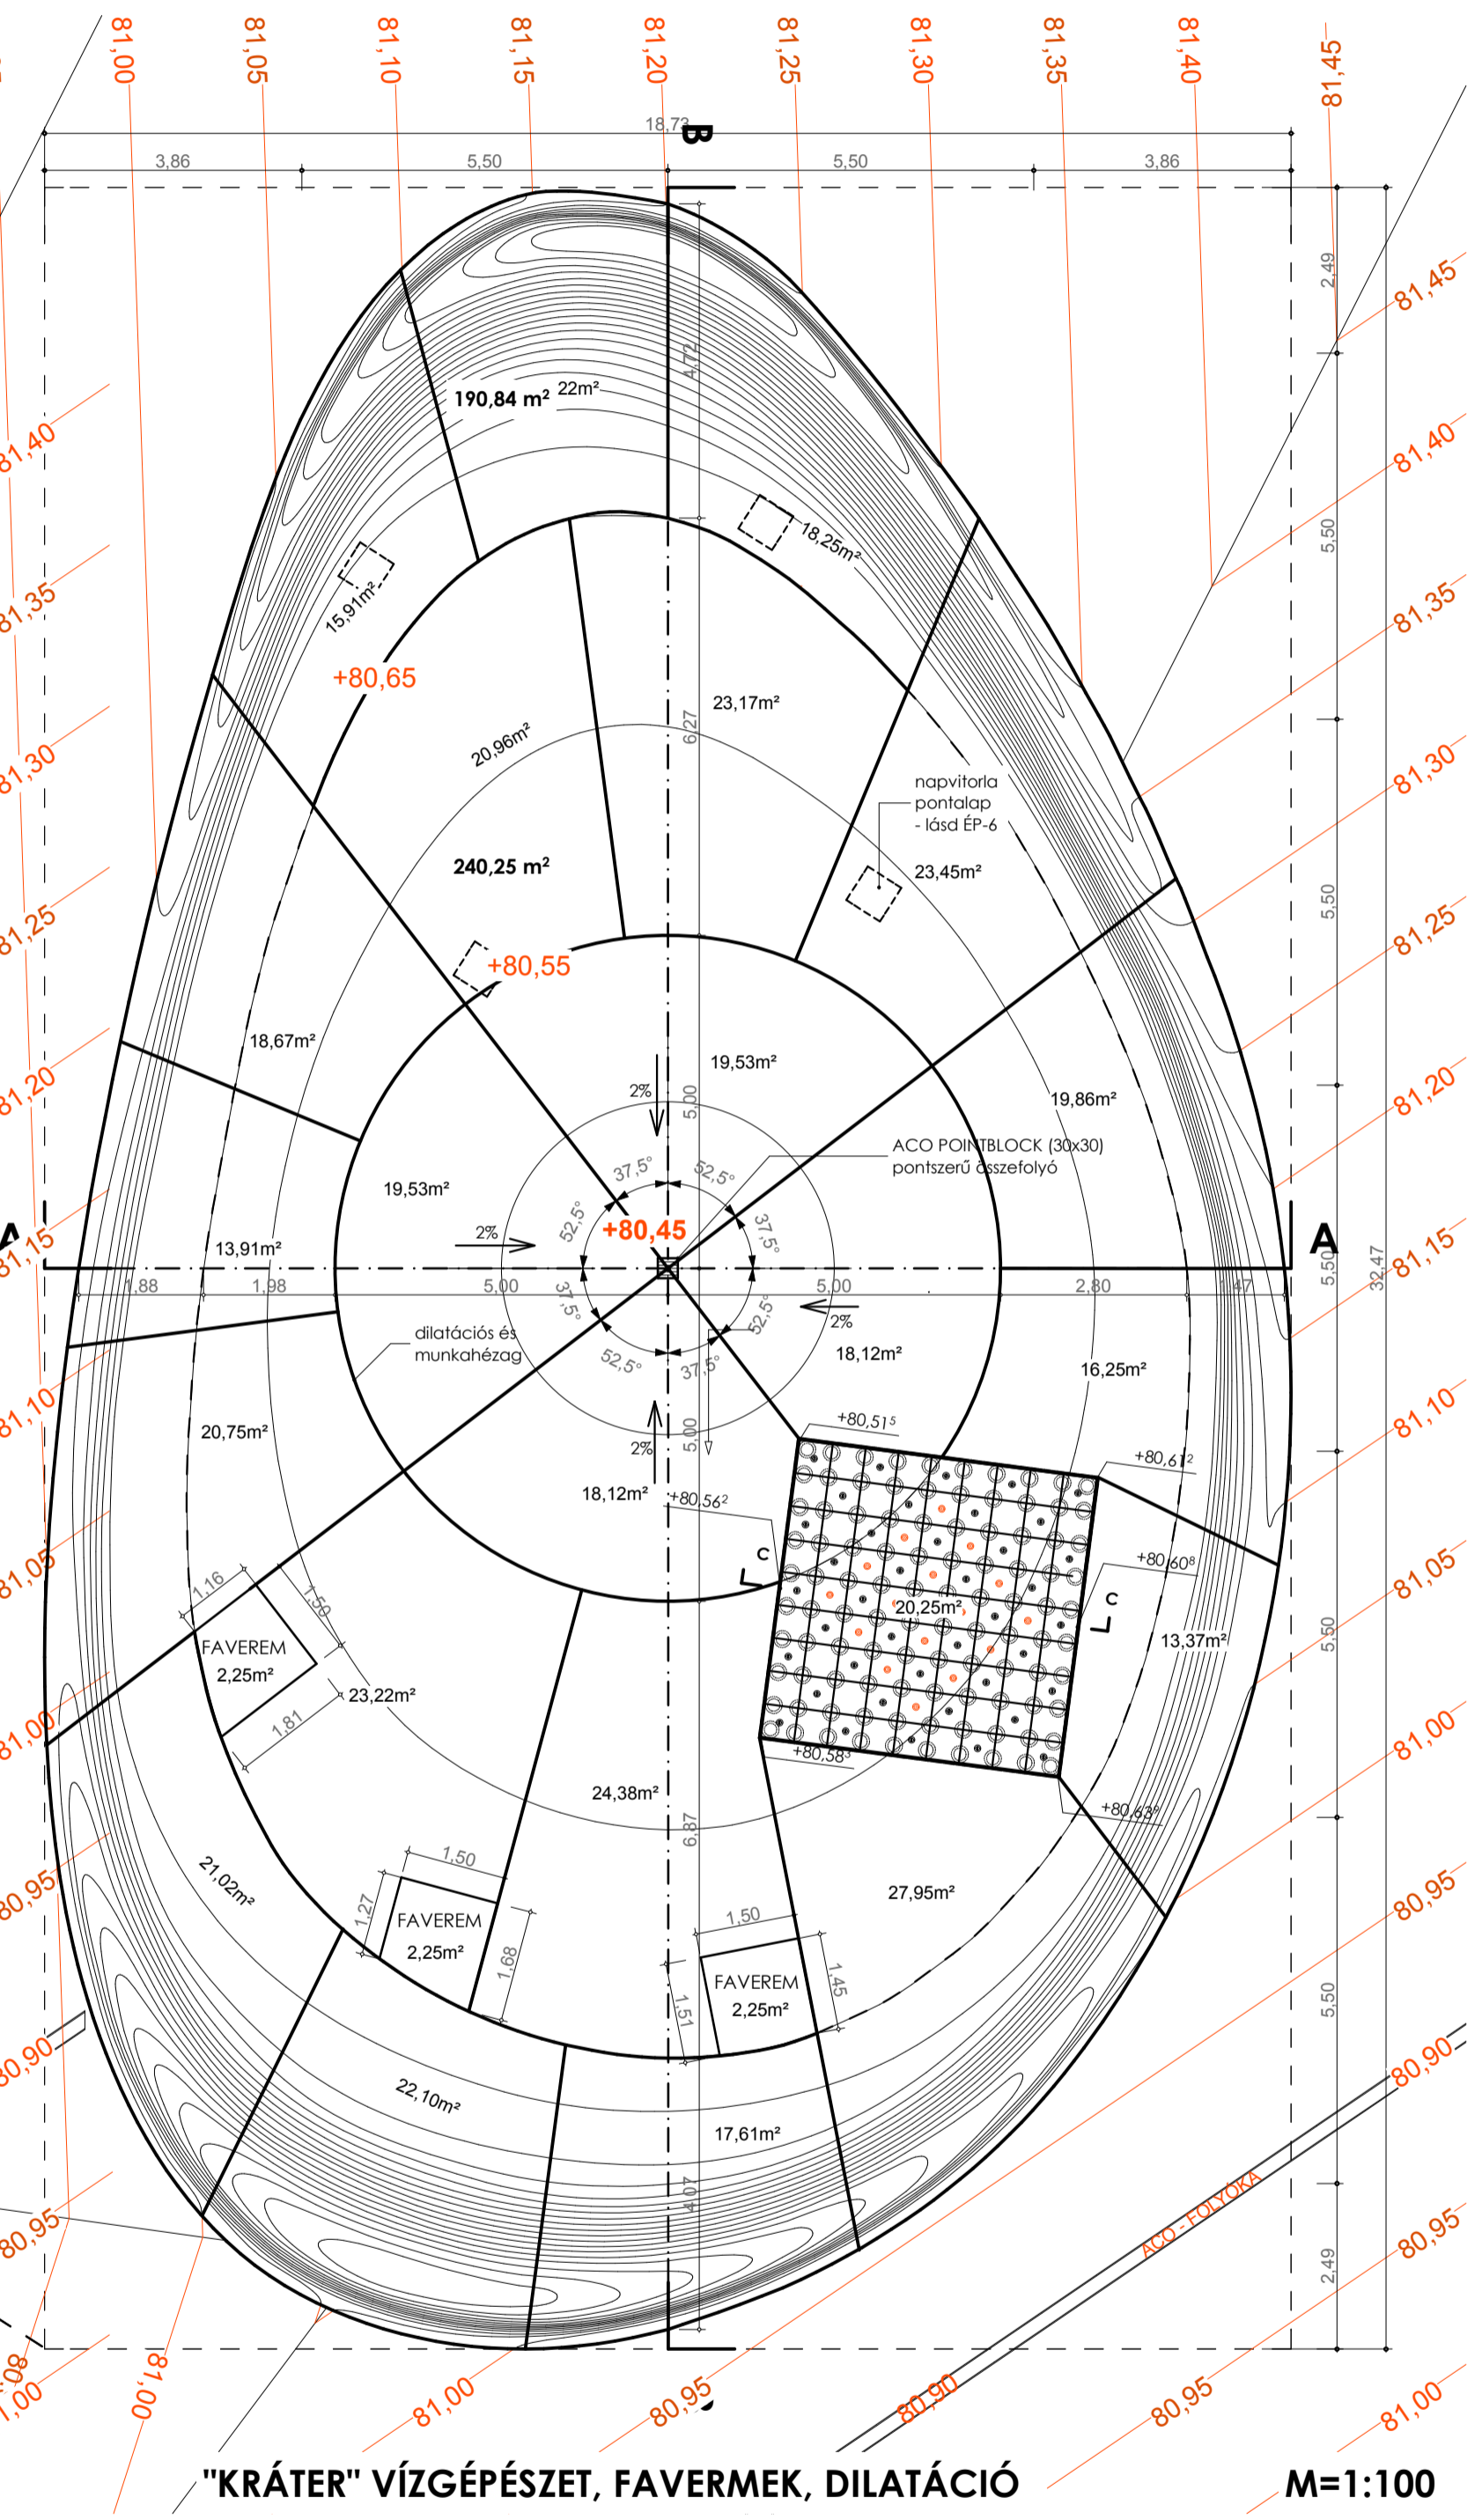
81,00 81,05 81,10 81,15 81,20 81,25 81,30 81,35 81,40 81,45

18,73

B

3,86 5,50 5,50 3,86

2,49

81,45

81,40

81,35

81,30

81,25

81,20

81,15

81,10

81,05

81,00

80,95

80,90

80,95

190,84 m² 22m²

4,72

18,25m²

15,91m²

+80,65

23,17m²

20,96m²

6,27

napvitorla pontalap - lásd ÉP-6

240,25 m²

23,45m²

+80,55

18,67m²

19,53m²

19,86m²

2%

5,00

ACO POINTBLOCK (30x30) pontszerű összefolyó

37,5°

52,5°

19,53m²

52,5°

37,5°

13,91m²

2%

+80,45

A

A

1,88 1,98 5,00 5,00 2,80 1,47

37,5°

52,5°

2%

dilatációs és munkahézag

52,5°

37,5°

18,12m²

16,25m²

+80,51⁵

20,75m²

2%

5,00

+80,61²

18,12m²

+80,56²

C

+80,60⁸

C

1,16

1,50

20,25m²

FAVEREM 2,25m²

13,37m²

23,22m²

1,81

+80,58⁵

24,38m²

+80,63⁵

6,87

21,02m²

1,50

27,95m²

1,27

FAVEREM 2,25m²

1,68

1,50

FAVEREM 2,25m²

1,45

1,51

22,10m²

17,61m²

4,07

5,50

5,50

5,50

5,50

5,50

2,49

32,47

ACO - FOLYÓKA

81,00 80,95 80,90 80,95 81,00

81,00 81,00 81,08

"KRÁTER" VÍZGÉPÉSZET, FAVERMEK, DILATÁCIÓ

M=1:100